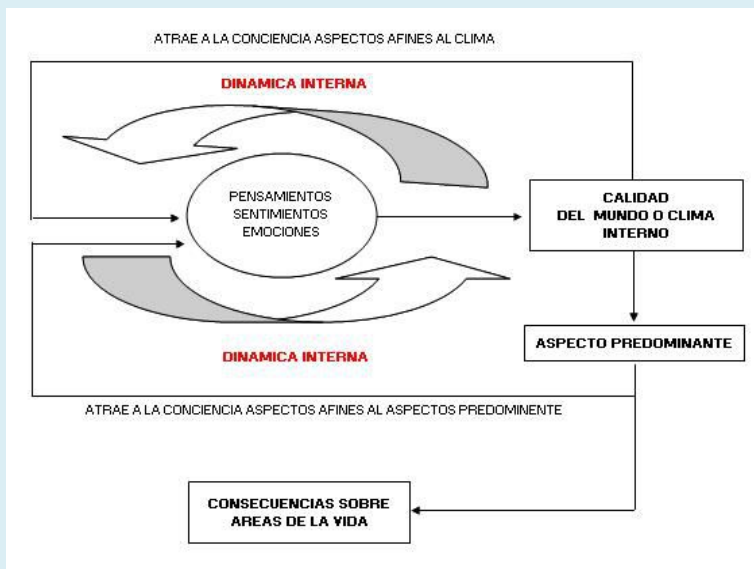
ATRAE A LA CONCIENCIA ASPECTOS AFINES AL CLIMA

DINAMICA INTERNA

PENSAMIENTOS
SENTIMIENTOS
EMOCIONES

CALIDAD
DEL MUNDO O CLIMA
INTERNO

ASPECTO PREDOMINANTE

DINAMICA INTERNA

ATRAE A LA CONCIENCIA ASPECTOS AFINES AL ASPECTOS PREDOMINENTE

CONSECUENCIAS SOBRE
AREAS DE LA VIDA